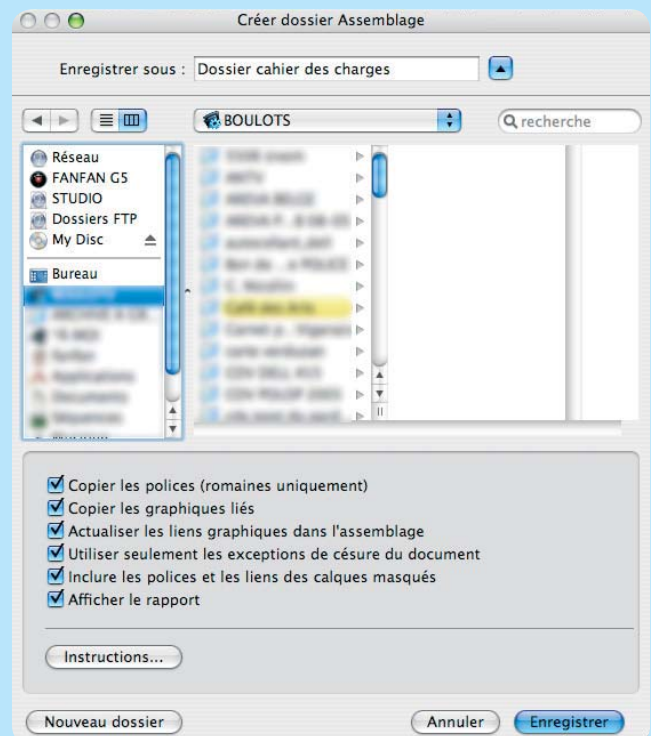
Créer dossier Assemblage

Enregistrer sous : Dossier cahier des charges

BOULOTS

recherche

Réseau
FANFAN G5
STUDIO
Dossiers FTP
My Disc
Bureau
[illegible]
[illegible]
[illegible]
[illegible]
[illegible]
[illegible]
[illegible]
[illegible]

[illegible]
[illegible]
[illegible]
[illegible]
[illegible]
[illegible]
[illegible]
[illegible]
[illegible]
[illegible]
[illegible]
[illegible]

Copier les polices (romaines uniquement)
Copier les graphiques liés
Actualiser les liens graphiques dans l'assemblage
Utiliser seulement les exceptions de césure du document
Inclure les polices et les liens des calques masqués
Afficher le rapport

Instructions...

Nouveau dossier

Annuler

Enregistrer